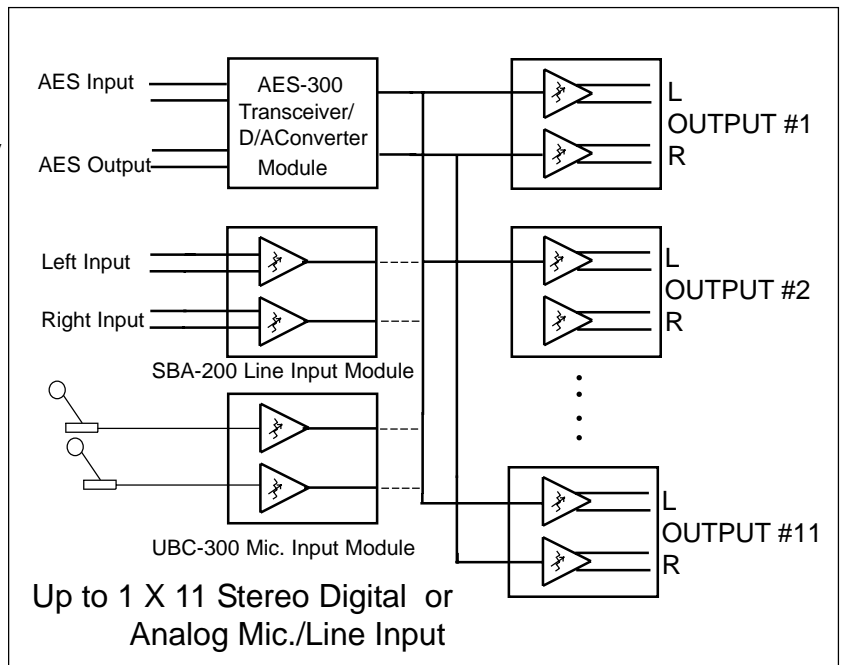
AES Input

AES Output

AES-300 Transceiver/ D/AConverter Module

L
OUTPUT #1
R

Left Input

Right Input

SBA-200 Line Input Module

L
OUTPUT #2
R

UBC-300 Mic. Input Module

L
OUTPUT #11
R

Up to 1 X 11 Stereo Digital or Analog Mic./Line Input